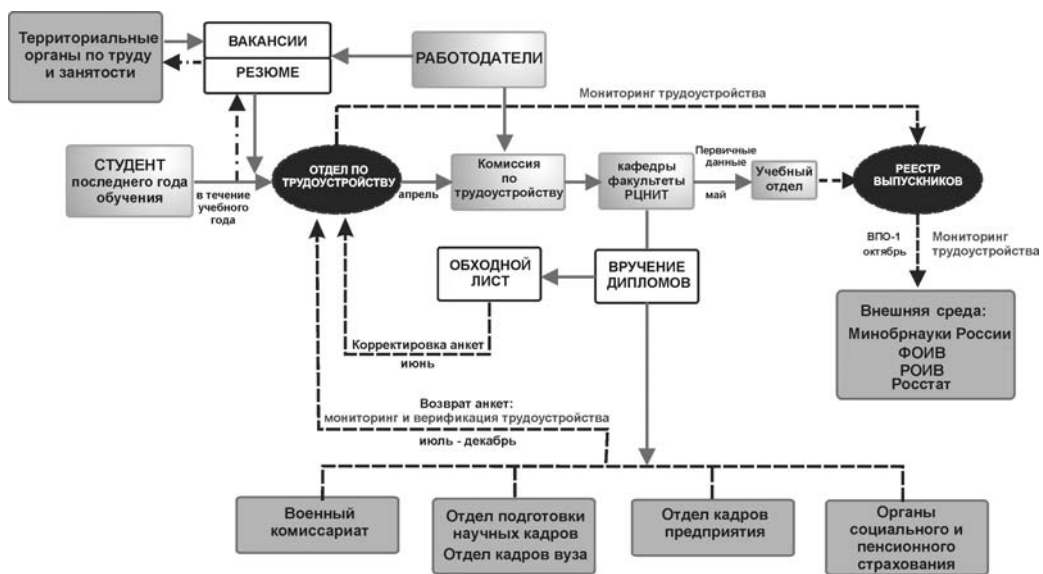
Территориальные органы по труду и занятости

ВАКАНСИИ

РЕЗЮМЕ

РАБОТОДАТЕЛИ

Мониторинг трудоустройства

СТУДЕНТ последнего года обучения

в течение учебного года

ОТДЕЛ ПО ТРУДОУСТРОЙСТВУ

апрель

Комиссия по трудоустройству

кафедры факультеты РЦНИТ

Первичные данные

май

Учебный отдел

РЕЕСТР ВЫПУСКНИКОВ

ВПО-1 октябрь

Мониторинг трудоустройства

ОБХОДНОЙ ЛИСТ

ВРУЧЕНИЕ ДИПЛОМОВ

Корректировка анкет июнь

Внешняя среда:
Минобрнауки России
ФОИВ
РОИВ
Росстат

Возврат анкет:
мониторинг и верификация трудоустройства
июль - декабрь

Военный комиссариат

Отдел подготовки научных кадров
Отдел кадров вуза

Отдел кадров предприятия

Органы социального и пенсионного страхования